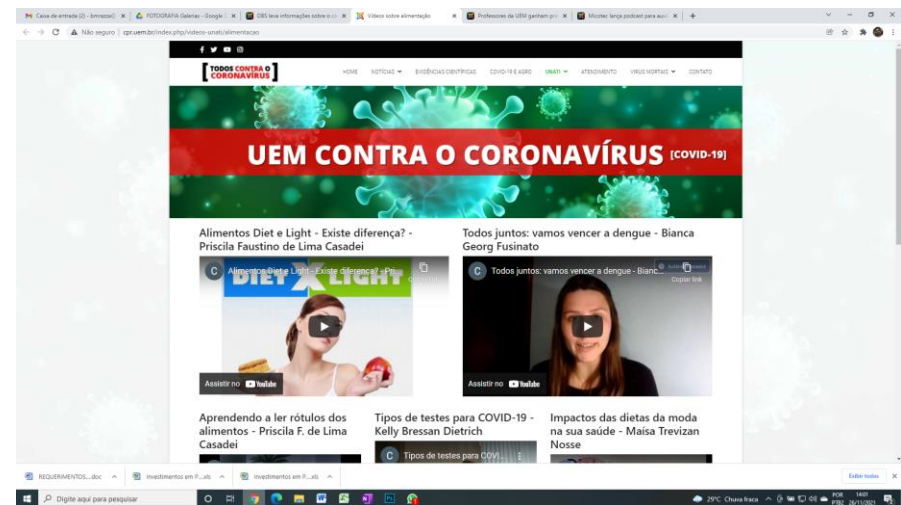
Caixa de entrada (2) - bmrazzo@ | FOTOGRAFIA Galerias - Google | DBS leva informações sobre o co | Vídeos sobre alimentação | Professores da UEM ganham prê | Microtec lança podcast para auxí | +

Não seguro | cpr.uem.br/index.php/videos-unati/alimentacao

TODOS CONTRA O CORONAVÍRUS

HOME NOTÍCIAS EVIDÊNCIAS CIENTÍFICAS COVID-19 E AGRO UNATI ATENDIMENTO VÍRUS MORTAIS CONTATO

UEM CONTRA O CORONAVÍRUS [COVID-19]

Alimentos Diet e Light - Existe diferença? - Priscila Faustino de Lima Casadei

Alimentos Diet e Light - Existe diferença? - Pri...

DIET X LIGHT

Assistir no YouTube

Todos juntos: vamos vencer a dengue - Bianca Georg Fusinato

Todos juntos: vamos vencer a dengue - Bianc...

Copiar link

Assistir no YouTube

Aprendendo a ler rótulos dos alimentos - Priscila F. de Lima Casadei

Tipos de testes para COVID-19 - Kelly Bressan Dietrich

Tipos de testes para COVI...

Impactos das dietas da moda na sua saúde - Maisa Trevizan Nosse

REQUERIMENTOS....doc | Investimentos em P....xls | Investimentos em P....xls | Exibir todos

Digite aqui para pesquisar

29°C Chuva fraca POR PTB2 14:01 26/11/2021